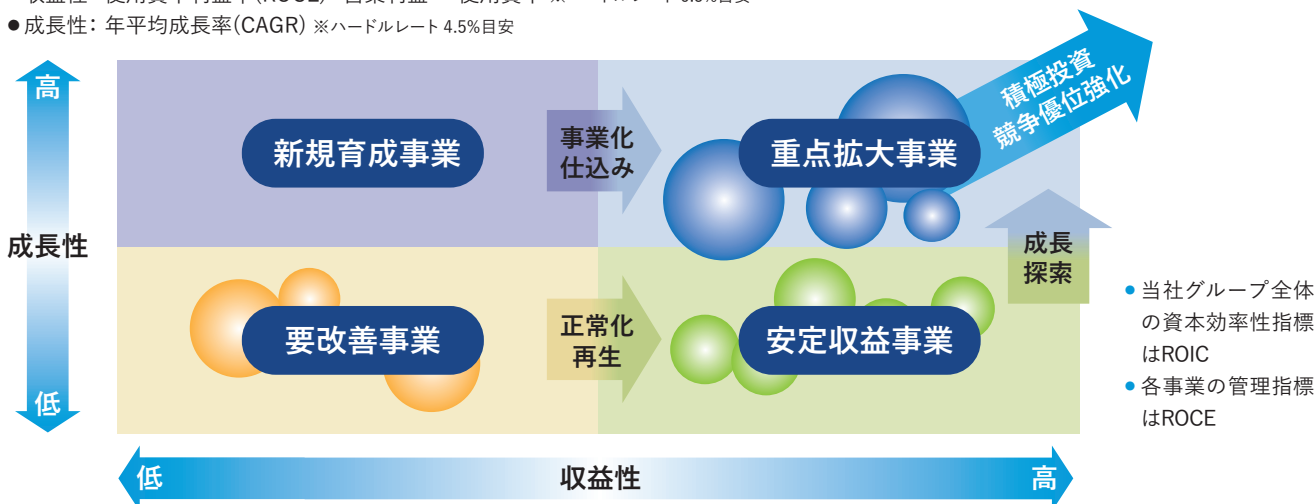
●成長性：年平均成長率(CAGR) ※ハードルレート 4.5%目安

高
成長性
低

新規育成事業
事業化仕込み
重点拡大事業
積極投資 競争優位強化
成長探索
要改善事業
正常化再生
安定収益事業

● 当社グループ全体の資本効率性指標はROIC
● 各事業の管理指標はROCE

低
収益性
高